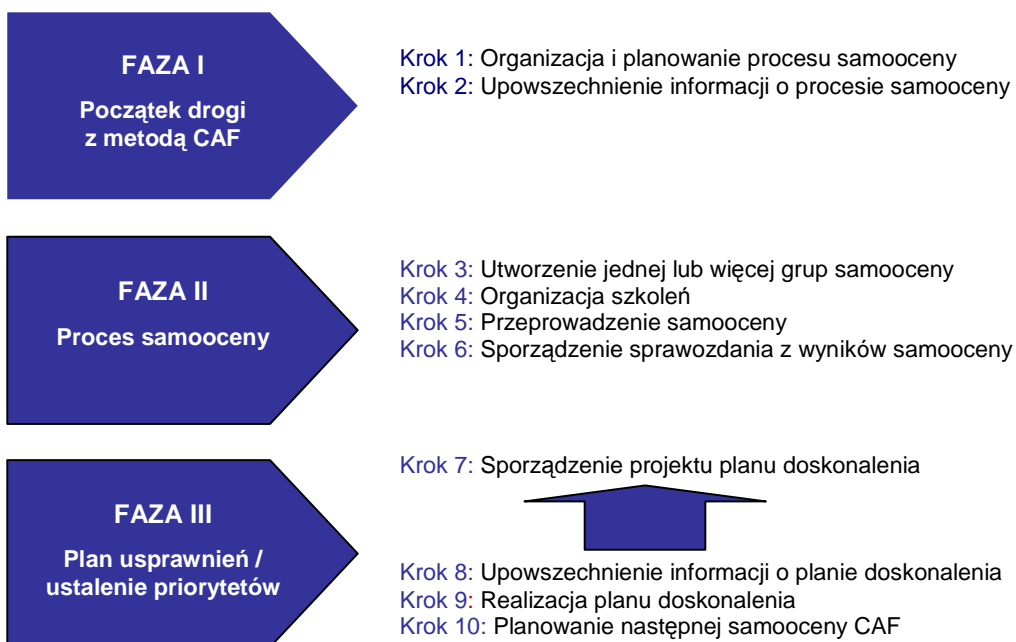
FAZA I

Początek drogi z metodą CAF

Krok 1: Organizacja i planowanie procesu samooceny
Krok 2: Upowszechnienie informacji o procesie samooceny

FAZA II

Proces samooceny

Krok 3: Utworzenie jednej lub więcej grup samooceny
Krok 4: Organizacja szkoleń
Krok 5: Przeprowadzenie samooceny
Krok 6: Sporządzenie sprawozdania z wyników samooceny

FAZA III

Plan usprawnień / ustalenie priorytetów

Krok 7: Sporządzenie projektu planu doskonalenia

Krok 8: Upowszechnienie informacji o planie doskonalenia
Krok 9: Realizacja planu doskonalenia
Krok 10: Planowanie następnej samooceny CAF